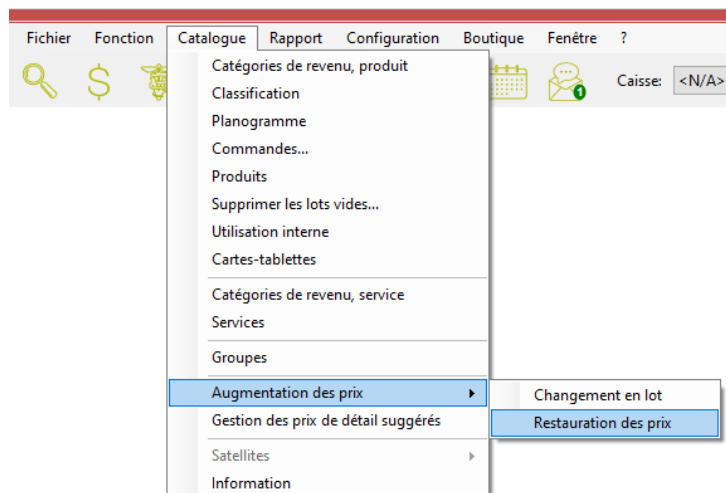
Fichier Fonction Catalogue Rapport Configuration Boutique Fenêtre ?

Caisse: <N/A>

1

Catégories de revenu, produit
Classification
Planogramme
Commandes...
Produits
Supprimer les lots vides...
Utilisation interne
Cartes-tablettes

Catégories de revenu, service
Services

Groupes

Augmentation des prix
Gestion des prix de détail suggérés

Satellites
Information

Changement en lot
Restauration des prix